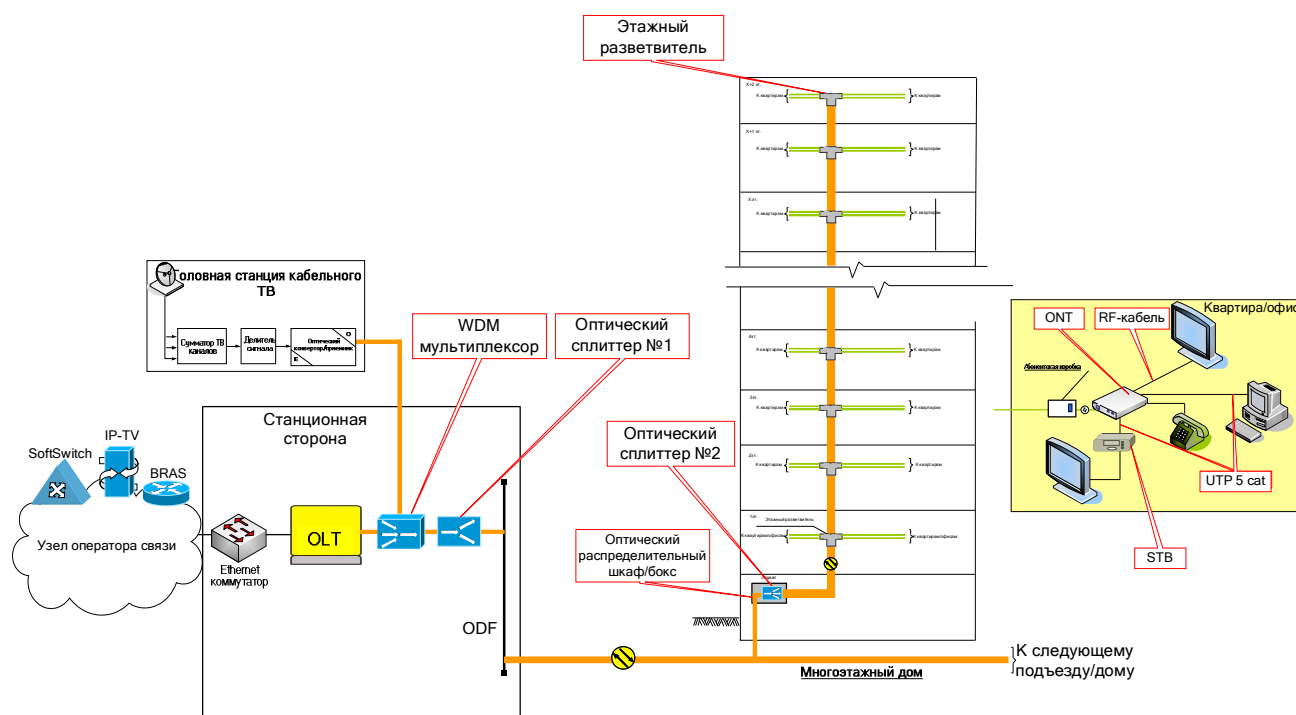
Этажный разветвитель

Х+2 эт.
К квартирам
К квартирам

Х+1 эт.
К квартирам
К квартирам

Х эт.
К квартирам
К квартирам

оловная станция кабельного ТВ

Сумматор ТВ каналов

Делитель сигнала

Оптический конвертор/приемник

WDM мультиплексор

Оптический сплиттер №1

4эт.
К квартирам
К квартирам

3эт.
К квартирам
К квартирам

2эт.
К квартирам
К квартирам

1эт.
Этажный разветвитель
К квартирам/офисам
К квартирам/офисам

Квартира/офис

ONT

RF-кабель

Абонентская коробка

UTP 5 cat

STB

Станционная сторона

IP-TV

SoftSwitch

BRAS

Узел оператора связи

Ethernet коммутатор

OLT

Оптический сплиттер №2

Оптический распределительный шкаф/бокс

ODF

Многоэтажный дом

К следующему подъезду/дому